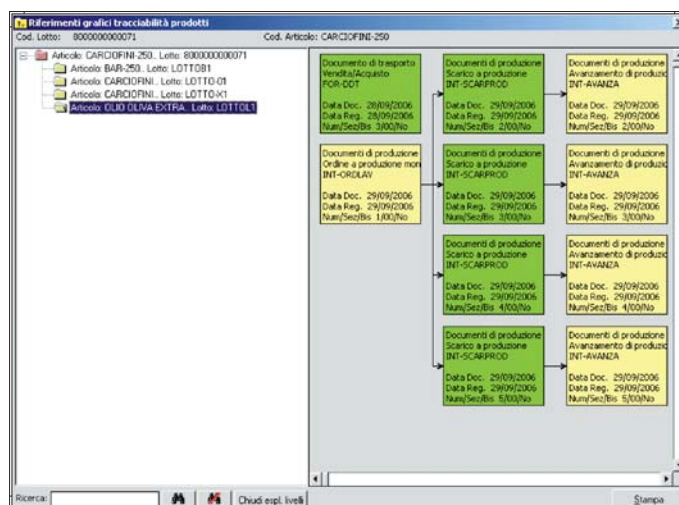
Riferimenti grafici tracciabilità prodotti

Cod. Lotto: 8000000000071

Cod. Articolo: CARCIOFINI-250

Articolo: CARCIOFINI-250.. Lotto: 8000000000071
Articolo: BAR-250.. Lotto: LOTTOB1
Articolo: CARCIOFINI.. Lotto: LOTTO-01
Articolo: CARCIOFINI.. Lotto: LOTTO-K1
Articolo: OLIO OLIVA EXTRA.. Lotto: LOTTOL1

Documento di trasporto
Vendita/Acquisto
FOR-DDT

Data Doc. 28/09/2006
Data Reg. 28/09/2006
Num/Sez/Bis 3/00/No

Documenti di produzione
Scarico a produzione
INT-SCARPROD

Data Doc. 29/09/2006
Data Reg. 29/09/2006
Num/Sez/Bis 2/00/No

Documenti di produzione
Avanzamento di produzio
INT-AVANZA

Data Doc. 29/09/2006
Data Reg. 29/09/2006
Num/Sez/Bis 2/00/No

Documenti di produzione
Ordine a produzione mon
INT-ORDLAV

Data Doc. 29/09/2006
Data Reg. 29/09/2006
Num/Sez/Bis 1/00/No

Documenti di produzione
Scarico a produzione
INT-SCARPROD

Data Doc. 29/09/2006
Data Reg. 29/09/2006
Num/Sez/Bis 3/00/No

Documenti di produzione
Avanzamento di produzio
INT-AVANZA

Data Doc. 29/09/2006
Data Reg. 29/09/2006
Num/Sez/Bis 3/00/No

Documenti di produzione
Scarico a produzione
INT-SCARPROD

Data Doc. 29/09/2006
Data Reg. 29/09/2006
Num/Sez/Bis 4/00/No

Documenti di produzione
Avanzamento di produzio
INT-AVANZA

Data Doc. 29/09/2006
Data Reg. 29/09/2006
Num/Sez/Bis 4/00/No

Documenti di produzione
Scarico a produzione
INT-SCARPROD

Data Doc. 29/09/2006
Data Reg. 29/09/2006
Num/Sez/Bis 5/00/No

Documenti di produzione
Avanzamento di produzio
INT-AVANZA

Data Doc. 29/09/2006
Data Reg. 29/09/2006
Num/Sez/Bis 5/00/No

Ricerca:

Chiudi espl. livelli

Stampa